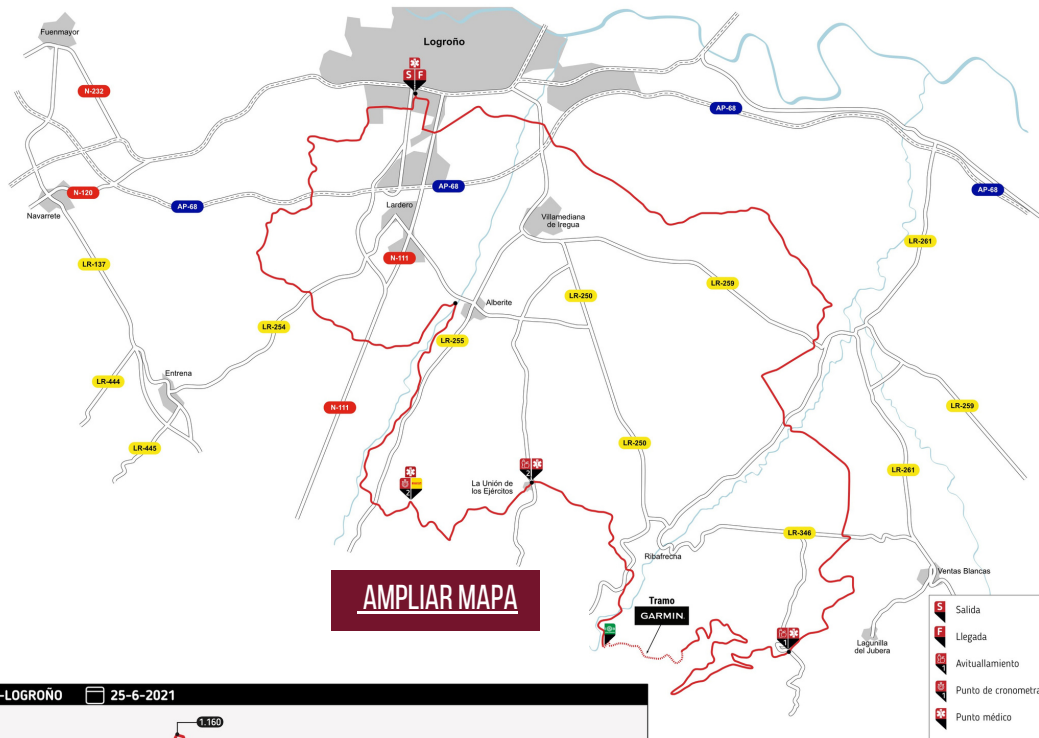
Fuenmayor
Logroño
S F
N-232
AP-68
N-120
AP-68
AP-68
AP-68
Navarrete
Lardero
Villamediana de Iregua
LR-137
N-111
LR-261
LR-259
LR-250
Alberite
LR-254
LR-255
LR-444
Entrena
N-111
LR-259
LR-445
LR-250
LR-261
La Unión de los Ejércitos
LR-346
Ribafrecha
Ventas Blancas
AMPLIAR MAPA
Tramo
GARMIN.
Lagunilla del Jubera
Salida
Llegada
Avituallamiento
Punto de cronometra
Punto médico
-LOGROÑO
25-6-2021
1.160